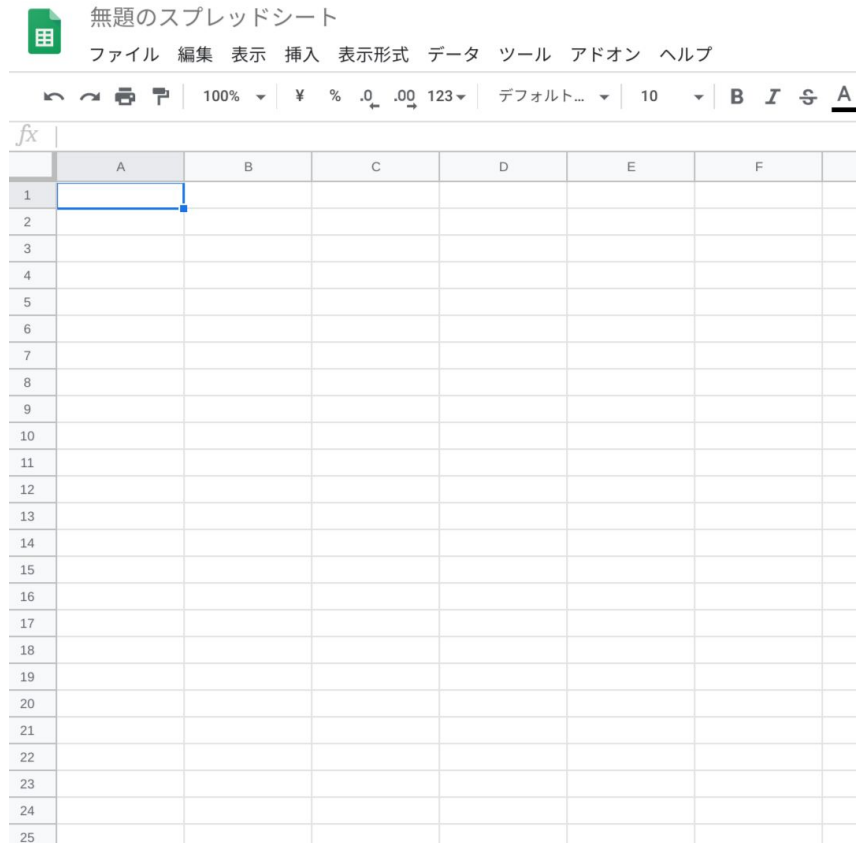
無題のスプレッドシート

ファイル 編集 表示 挿入 表示形式 データ ツール アドオン ヘルプ

100% ¥ % .0 .00 123 デフォルト... 10 B I S A

fx

| | A | B | C | D | E | F |
|---|---|---|---|---|---|---|
| 1 | | | | | | |
| 2 | | | | | | |
| 3 | | | | | | |
| 4 | | | | | | |
| 5 | | | | | | |
| 6 | | | | | | |
| 7 | | | | | | |
| 8 | | | | | | |
| 9 | | | | | | |
| 10 | | | | | | |
| 11 | | | | | | |
| 12 | | | | | | |
| 13 | | | | | | |
| 14 | | | | | | |
| 15 | | | | | | |
| 16 | | | | | | |
| 17 | | | | | | |
| 18 | | | | | | |
| 19 | | | | | | |
| 20 | | | | | | |
| 21 | | | | | | |
| 22 | | | | | | |
| 23 | | | | | | |
| 24 | | | | | | |
| 25 | | | | | | |